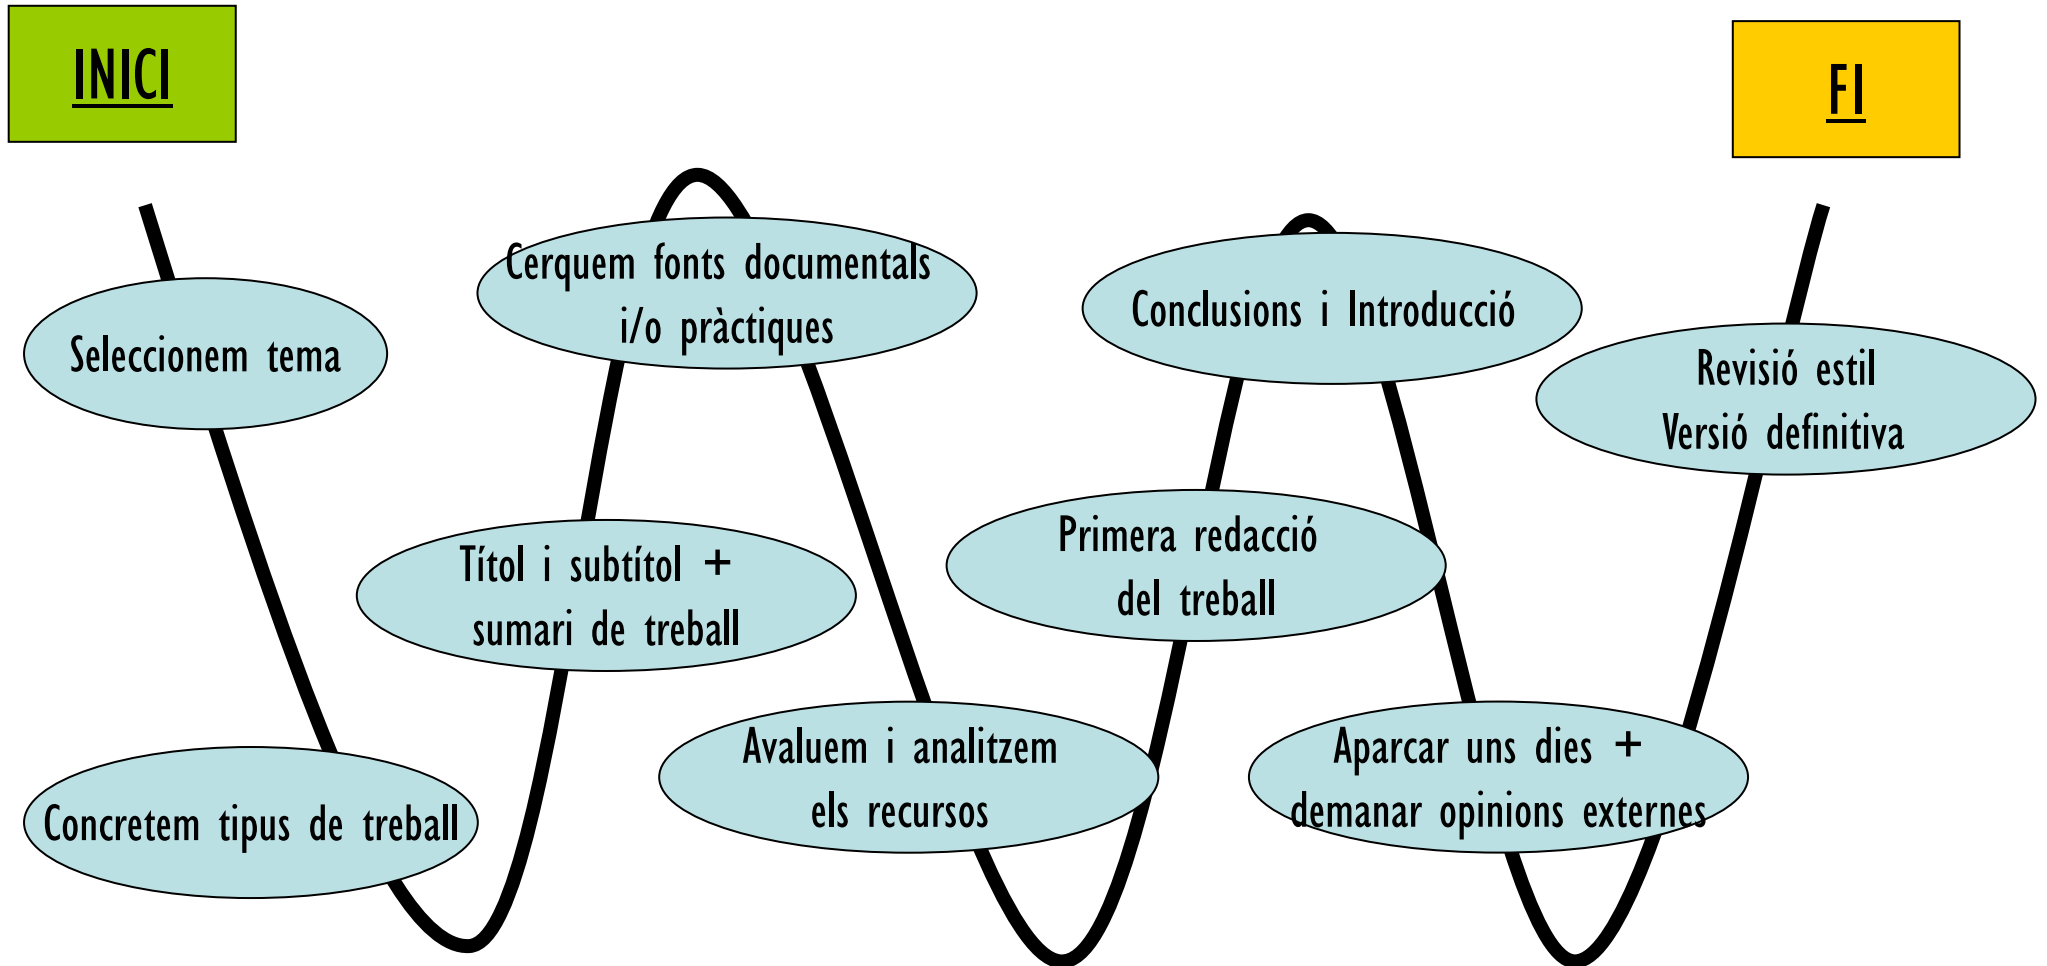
INICI

Seleccionem tema

Concretem tipus de treball

Títol i subtítol + sumari de treball

Cerquem fonts documentals i/o pràctiques

Avaluem i analitzem els recursos

Primera redacció del treball

Conclusions i Introducció

Aparcar uns dies + demanar opinions externes

Revisió estil Versió definitiva

FI